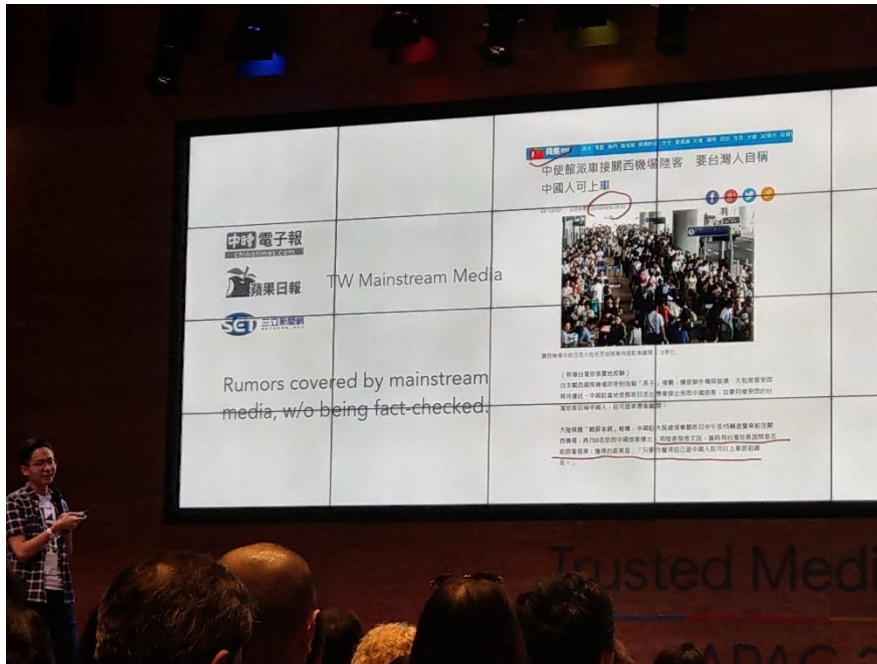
中時電子報
chinatimes.com

蘋果日報

SET 三立新聞網

TW Mainstream Media

Rumors covered by mainstream media, w/o being fact-checked.

蘋果新聞

中使館派車接關西機場陸客　要台灣人自稱中國人可上車

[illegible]

Trusted Medi

APAC 2